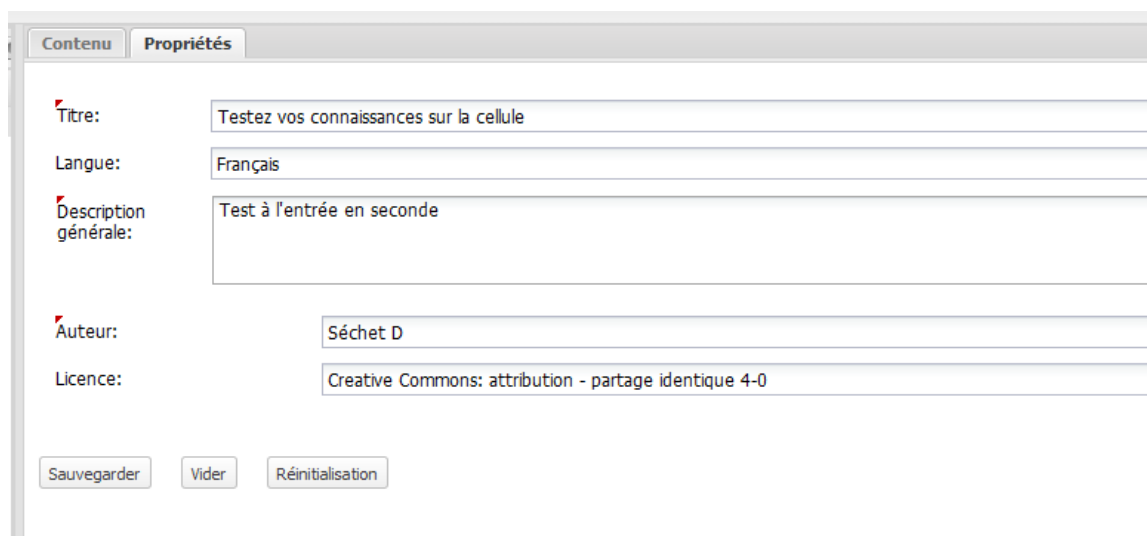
Contenu Propriétés

Titre: Testez vos connaissances sur la cellule

Langue: Français

Description générale: Test à l'entrée en seconde

Auteur: Séchet D

Licence: Creative Commons: attribution - partage identique 4-0

Sauvegarder Vider Réinitialisation